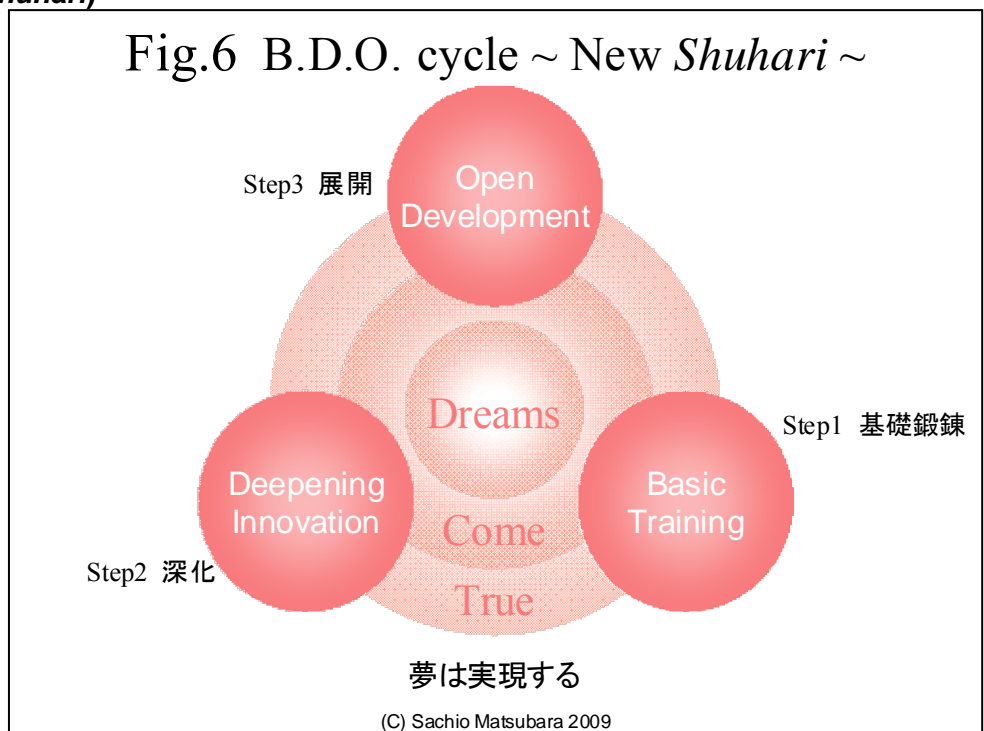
huhari)

Fig.6 B.D.O. cycle ~ New *Shuhari* ~

Step3 展開

Open Development

Dreams

Step1 基礎鍛錬

Deepening Innovation

Come

Basic Training

Step2 深化

True

夢は実現する

(C) Sachio Matsubara 2009